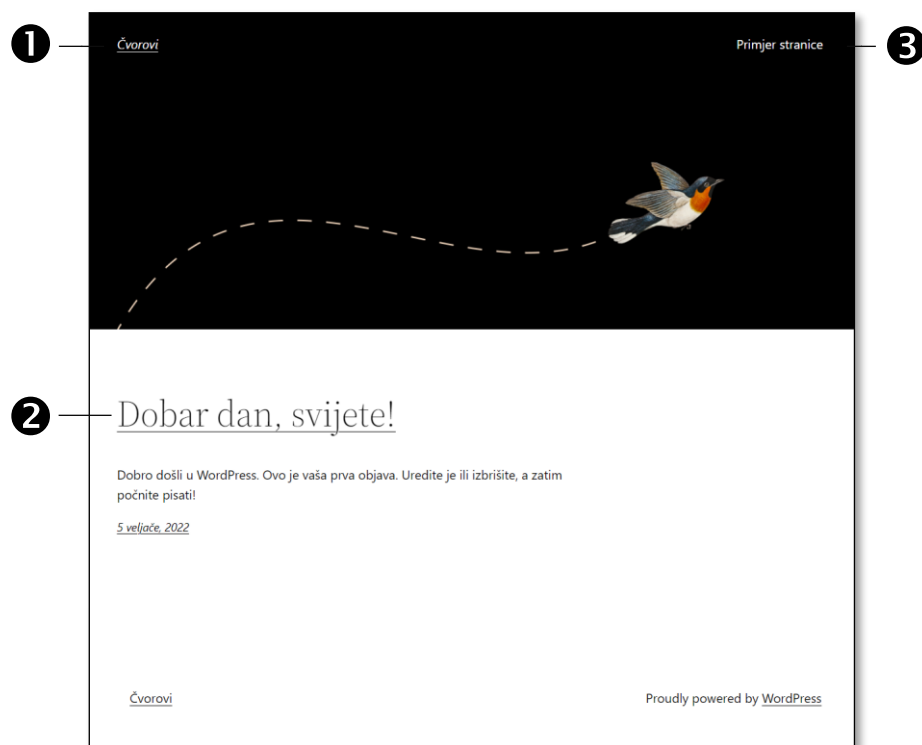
❶ Čvorovi

Primjer stranice ❸

❷ Dobar dan, svijete!

Dobro došli u WordPress. Ovo je vaša prva objava. Uredite je ili izbrišite, a zatim počnite pisati!

5 veljače, 2022

Čvorovi

Proudly powered by WordPress